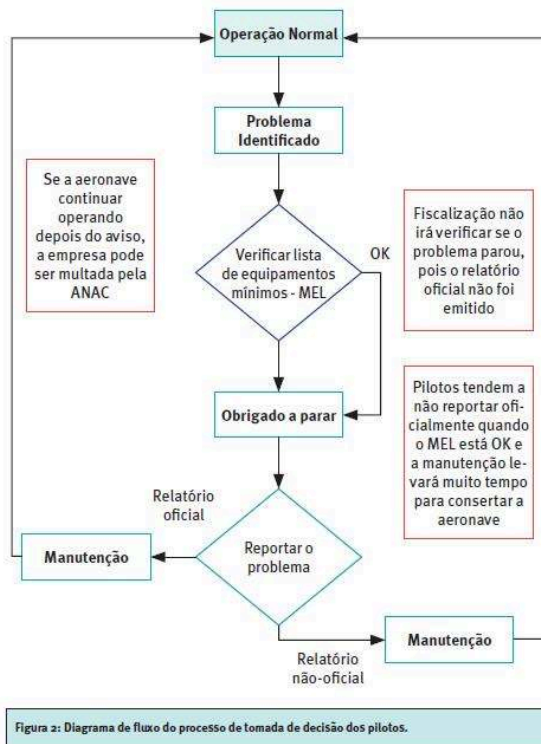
Operação Normal

Problema Identificado

Se a aeronave continuar operando depois do aviso, a empresa pode ser multada pela ANAC

Verificar lista de equipamentos mínimos - MEL

OK

Fiscalização não irá verificar se o problema parou, pois o relatório oficial não foi emitido

Obrigado a parar

Pilotos tendem a não reportar oficialmente quando o MEL está OK e a manutenção levará muito tempo para consertar a aeronave

Relatório oficial

Manutenção

Reportar o problema

Manutenção

Relatório não-oficial

Figura 2: Diagrama de fluxo do processo de tomada de decisão dos pilotos.